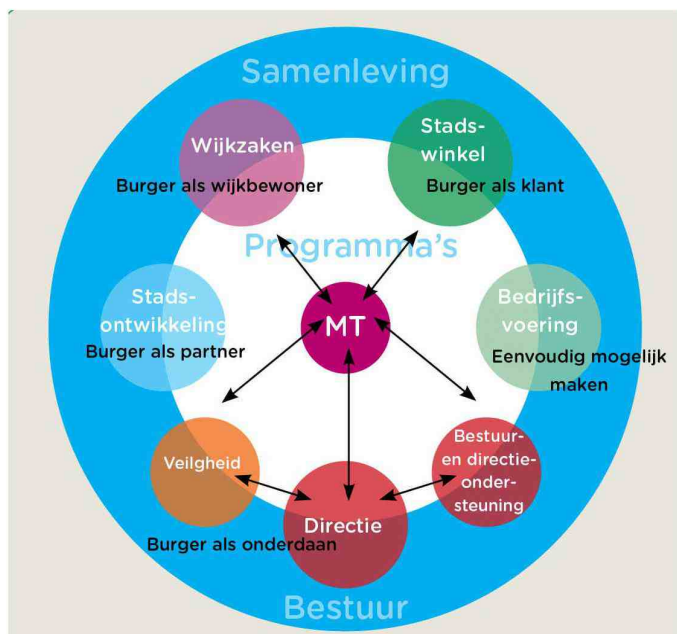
Samenleving

Wijkzaken
Burger als wijkbewoner

Stadswinkel
Burger als klant

Programma's

Stadsontwikkeling
Burger als partner

MT

Bedrijfsvoering
Eenvoudig mogelijk maken

Veiligheid

Bestuur- en directieondersteuning

Directie

Burger als onderdaan

Bestuur